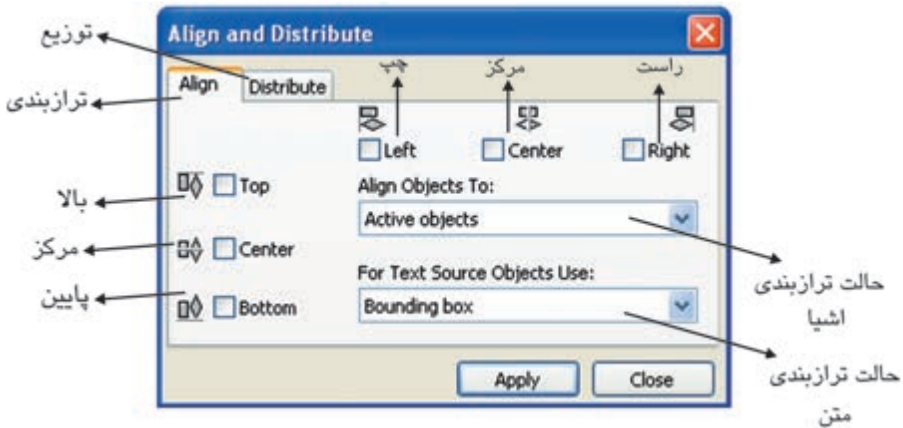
Align and Distribute

توزیع

ترازبندی

Align

Distribute

چپ

مرکز

راست

Left

Center

Right

بالا

Top

Align Objects To:

Active objects

مرکز

Center

For Text Source Objects Use:

پایین

Bottom

Bounding box

حالت ترازبندی اشیا

حالت ترازبندی متن

Apply

Close